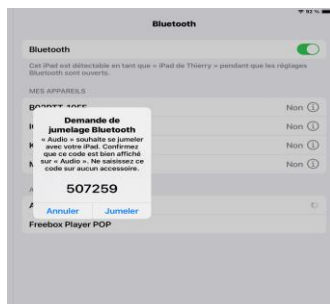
92 %

Bluetooth

Bluetooth

Cet iPad est détectable en tant que « iPad de Thierry » pendant que les réglages Bluetooth sont ouverts.

MES APPAREILS

BO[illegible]

I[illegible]

K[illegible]

M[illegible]

Non

Non

Non

Non

Demande de jumelage Bluetooth

« Audio » souhaite se jumeler avec votre iPad. Confirmez que ce code est bien affiché sur « Audio ». Ne saisissez ce code sur aucun accessoire.

507259

Annuler

Jumeler

A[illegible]

Freebox Player POP